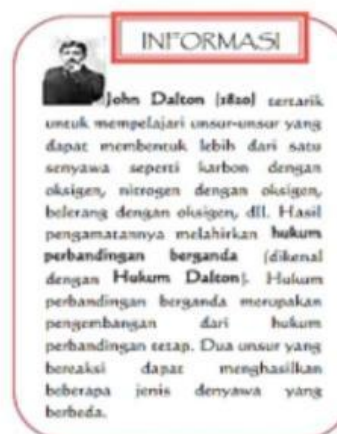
INFORMASI

John Dalton (1820) tertarik untuk mempelajari unsur-unsur yang dapat membentuk lebih dari satu senyawa seperti karbon dengan oksigen, nitrogen dengan oksigen, belerang dengan oksigen, dll. Hasil pengamatannya melahirkan hukum perbandingan berganda (dikenal dengan Hukum Dalton). Hukum perbandingan berganda merupakan pengembangan dari hukum perbandingan tetap. Dua unsur yang bereaksi dapat menghasilkan beberapa jenis senyawa yang berbeda.